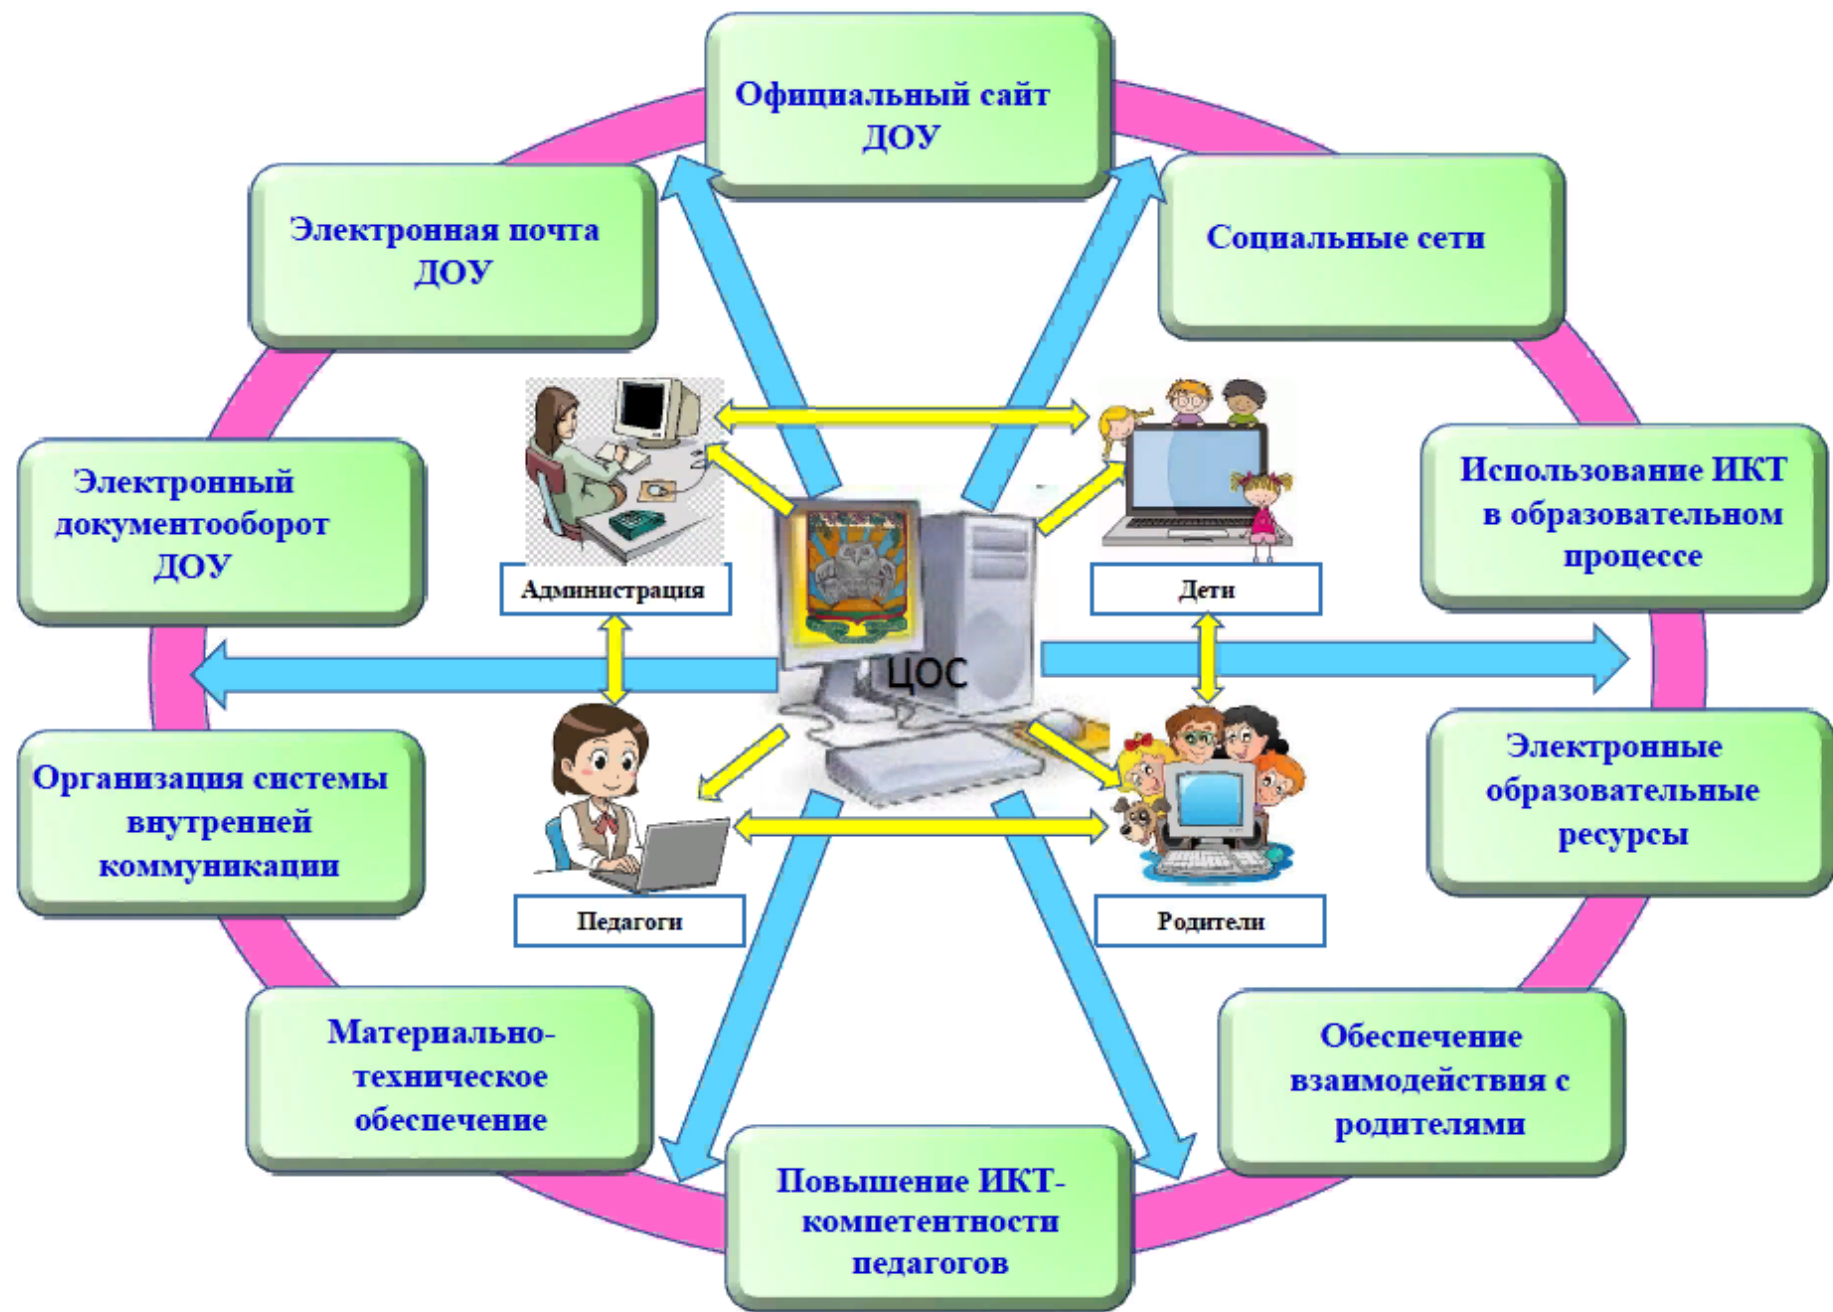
Официальный сайт ДОУ

Электронная почта ДОУ

Социальные сети

Электронный документооборот ДОУ

Использование ИКТ в образовательном процессе

Администрация

Дети

ЦОС

Организация системы внутренней коммуникации

Электронные образовательные ресурсы

Педагоги

Родители

Материально-техническое обеспечение

Обеспечение взаимодействия с родителями

Повышение ИКТ-компетентности педагогов